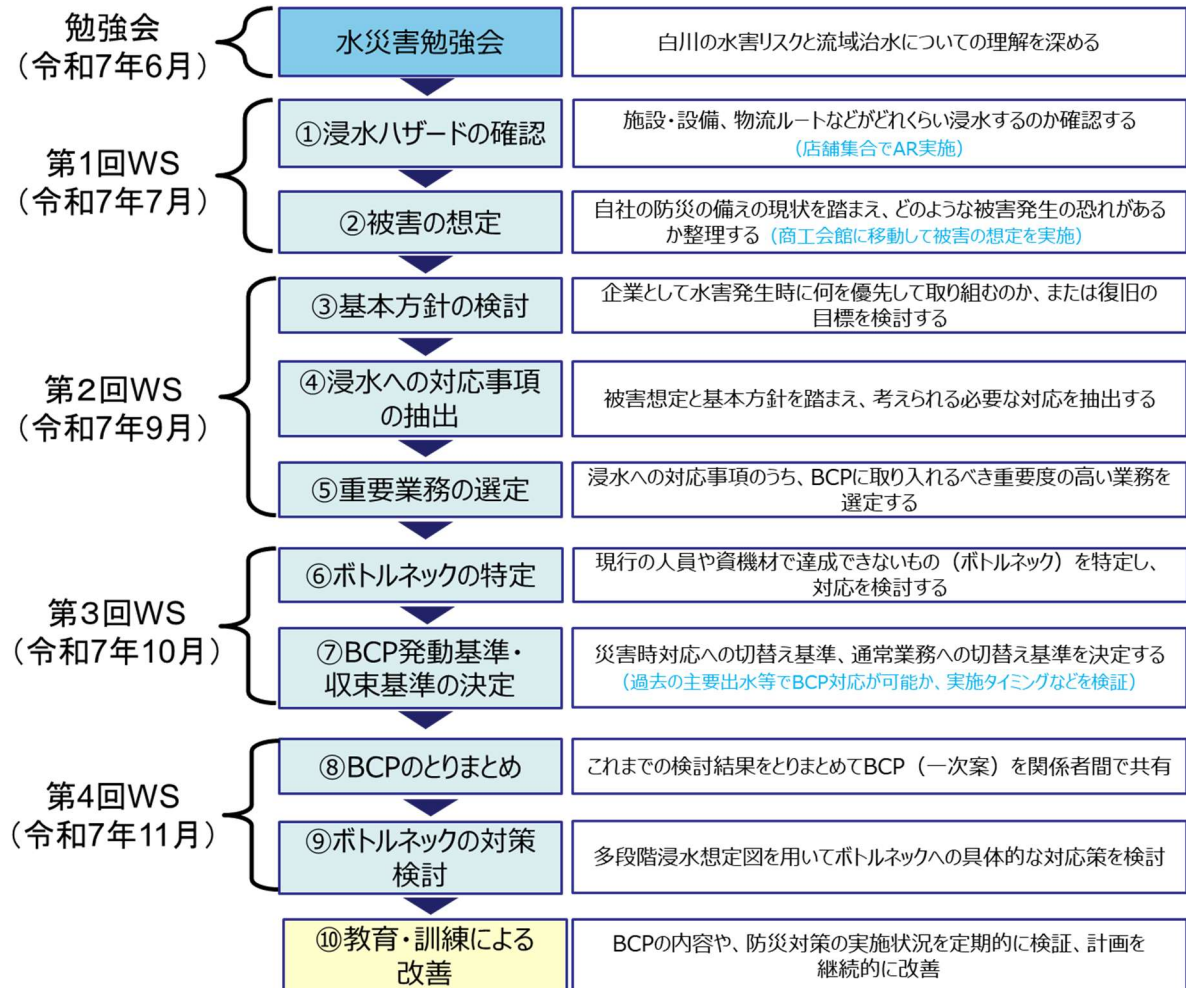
勉強会
（令和7年6月）

水災害勉強会

白川の水害リスクと流域治水についての理解を深める

第1回WS
（令和7年7月）

①浸水ハザードの確認

施設・設備、物流ルートなどがどれくらい浸水するのか確認する
（店舗集合でAR実施）

②被害の想定

自社の防災の備えの現状を踏まえ、どのような被害発生の恐れがあるか整理する（商工会館に移動して被害の想定を実施）

第2回WS
（令和7年9月）

③基本方針の検討

企業として水害発生時に何を優先して取り組むのか、または復旧の目標を検討する

④浸水への対応事項の抽出

被害想定と基本方針を踏まえ、考えられる必要な対応を抽出する

⑤重要業務の選定

浸水への対応事項のうち、BCPに取り入れるべき重要度の高い業務を選定する

第3回WS
（令和7年10月）

⑥ボトルネックの特定

現行の人員や資機材で達成できないもの（ボトルネック）を特定し、対応を検討する

⑦BCP発動基準・収束基準の決定

災害時対応への切替え基準、通常業務への切替え基準を決定する
（過去の主要出水等でBCP対応が可能か、実施タイミングなどを検証）

第4回WS
（令和7年11月）

⑧BCPのとりまとめ

これまでの検討結果をとりまとめてBCP（一次案）を関係者間で共有

⑨ボトルネックの対策検討

多段階浸水想定図を用いてボトルネックへの具体的な対応策を検討

⑩教育・訓練による改善

BCPの内容や、防災対策の実施状況を定期的に検証、計画を継続的に改善